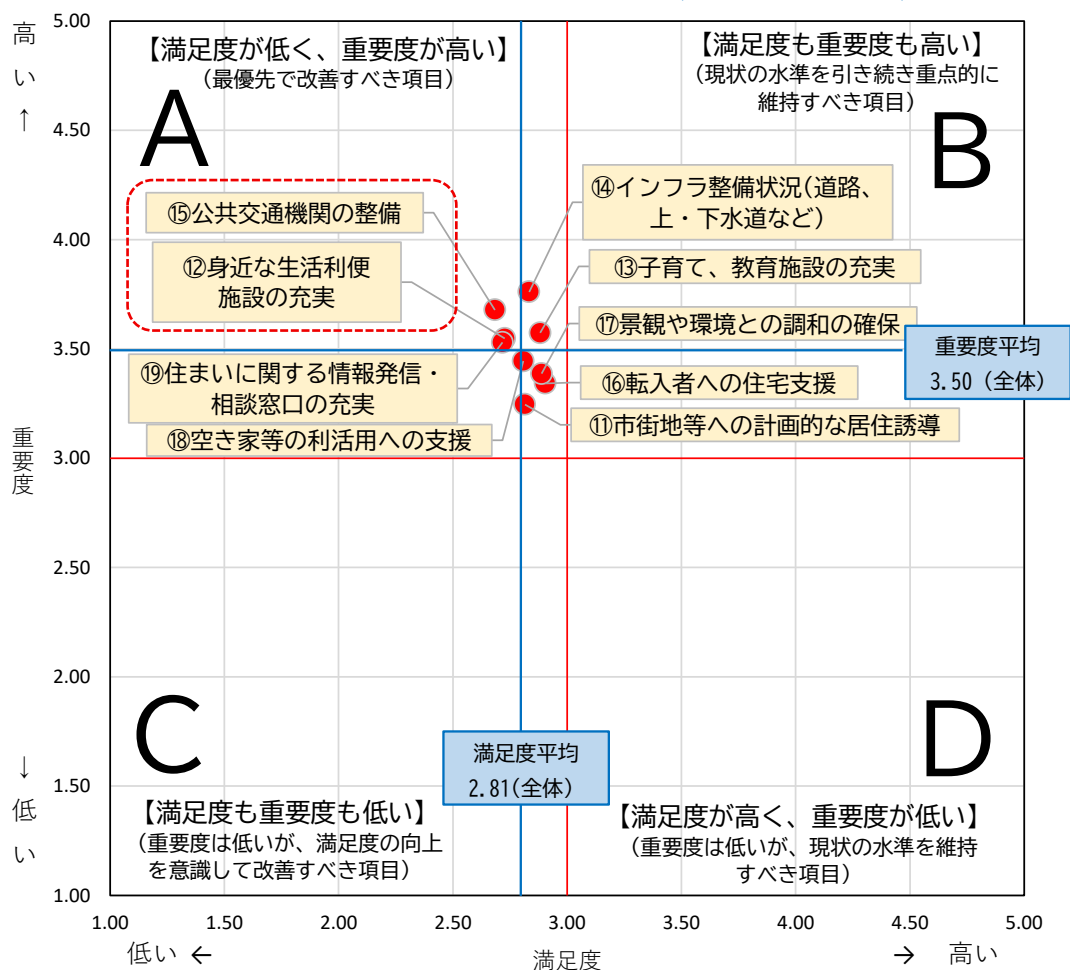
高い↑

重要度

↓低い

5.00
4.50
4.00
3.50
3.00
2.50
2.00
1.50
1.00

【満足度が低く、重要度が高い】
（最優先で改善すべき項目）

A

【満足度も重要度も高い】
（現状の水準を引き続き重点的に維持すべき項目）

B

⑮公共交通機関の整備

⑫身近な生活利便施設の充実

⑭インフラ整備状況（道路、上・下水道など）

⑬子育て、教育施設の充実

⑰景観や環境との調和の確保

重要度平均
3.50（全体）

⑲住まいに関する情報発信・相談窓口の充実

⑯転入者への住宅支援

⑪市街地等への計画的な居住誘導

⑱空き家等の利活用への支援

C

満足度平均
2.81（全体）

D

【満足度も重要度も低い】
（重要度は低いが、満足度の向上を意識して改善すべき項目）

【満足度が高く、重要度が低い】
（重要度は低いが、現状の水準を維持すべき項目）

1.00 1.50 2.00 2.50 3.00 3.50 4.00 4.50 5.00

低い ←

満足度

→ 高い